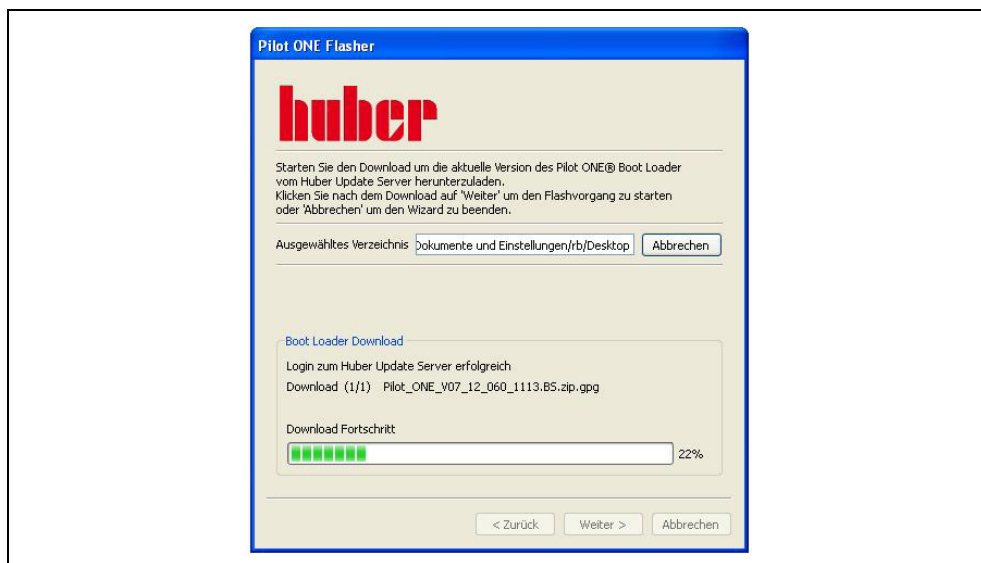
Pilot ONE Flasher

huber

Starten Sie den Download um die aktuelle Version des Pilot ONE® Boot Loader vom Huber Update Server herunterzuladen.
Klicken Sie nach dem Download auf 'Weiter' um den Flashvorgang zu starten oder 'Abbrechen' um den Wizard zu beenden.

Ausgewähltes Verzeichnis okumente und Einstellungen/rb/Desktop Abbrechen

Boot Loader Download

Login zum Huber Update Server erfolgreich

Download (1/1) Pilot_ONE_V07_12_060_1113.BS.zip.gpg

Download Fortschritt

22%

< Zurück Weiter > Abbrechen